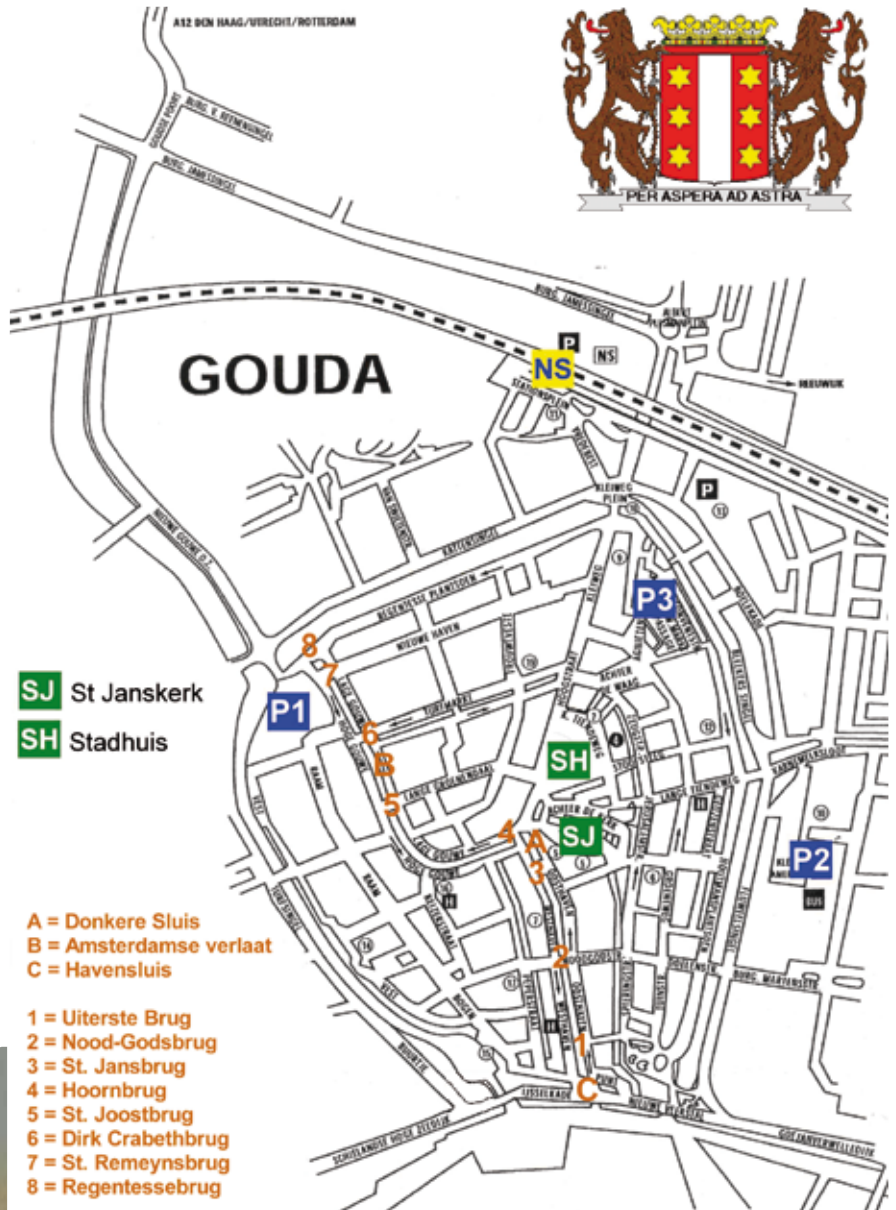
A12 DEN HAAG/UTRECHT/ROTTERDAM

PER ASPERA AD ASTRA

GOUDA

NS

P

NS

P1

P2

P3

SJ St Janskerk

SH Stadhuis

SH

SJ

A = Donkere Sluis
B = Amsterdamse verlaat
C = Havensluis

1 = Uiterste Brug
2 = Nood-Godsbrug
3 = St. Jansbrug
4 = Hoornbrug
5 = St. Joostbrug
6 = Dirk Crabethbrug
7 = St. Remeynsbrug
8 = Regentessebrug

REEUWIJK

BURG. JAMESSINGEL

KLEIWEG

LANGE GROENENDAAL

LANGE TIENDEWEG

TURFMARKT

NIEUWE HAVEN

HOGE GOUWE

LAGE GOUWE

RAAM

VEST

KATTENSINGEL

REGENTESSE PLANTSOEN

STATIONSPLEIN

FLUWELENSINGEL

BLEKERSSINGEL

NIEUWE GOUWE O.Z.

BURG. MARTENSSTR.

SCHIELANDSE HOGE ZEEDIJK

IJSSELKADE

GOUWE

ACHTER DE WAAG

BUS